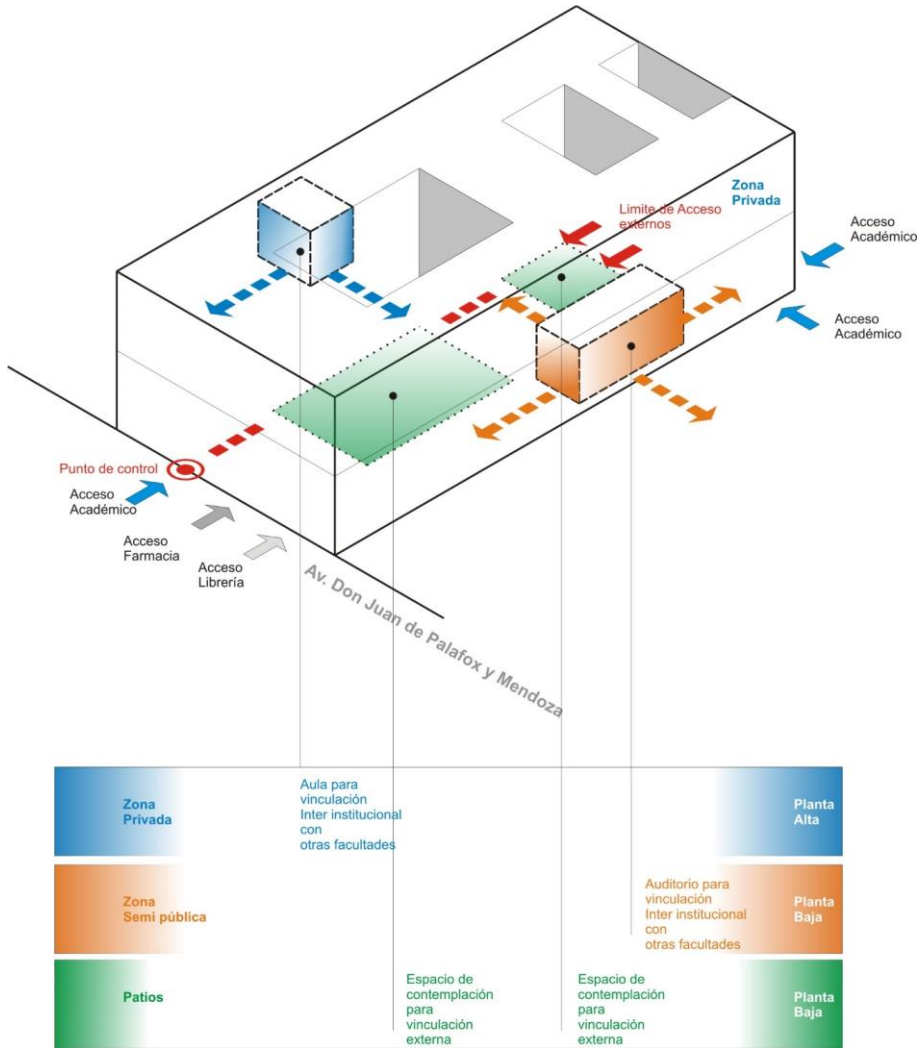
Zona Privada

Limite de Acceso externos

Acceso Académico

Acceso Académico

Punto de control

Acceso Académico

Acceso Farmacia

Acceso Librería

Av. Don Juan de Palafox y Mendoza

Zona Privada

Aula para vinculación Inter institucional con otras facultades

Planta Alta

Zona Semi pública

Auditorio para vinculación Inter institucional con otras facultades

Planta Baja

Patios

Espacio de contemplación para vinculación externa

Espacio de contemplación para vinculación externa

Planta Baja